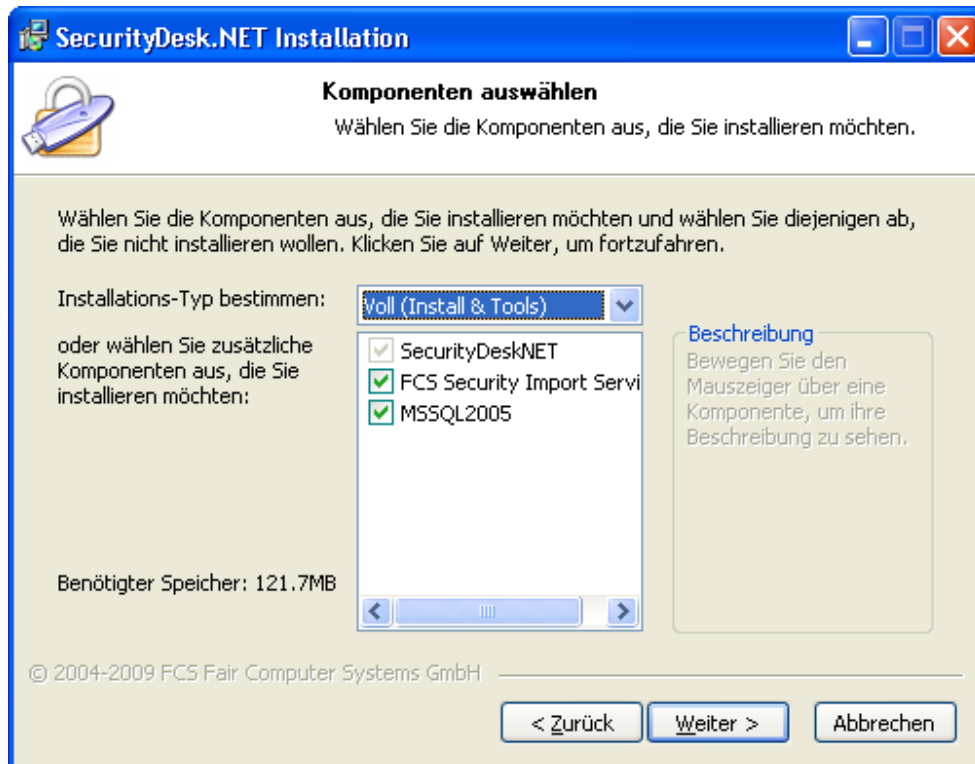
SecurityDesk.NET Installation

Komponenten auswählen

Wählen Sie die Komponenten aus, die Sie installieren möchten.

Wählen Sie die Komponenten aus, die Sie installieren möchten und wählen Sie diejenigen ab, die Sie nicht installieren wollen. Klicken Sie auf Weiter, um fortzufahren.

Installations-Typ bestimmen:

Voll (Install & Tools)

oder wählen Sie zusätzliche Komponenten aus, die Sie installieren möchten:

SecurityDeskNET

FCS Security Import Servi

MSSQL2005

Beschreibung

Bewegen Sie den Mauszeiger über eine Komponente, um ihre Beschreibung zu sehen.

Benötigter Speicher: 121.7MB

© 2004-2009 FCS Fair Computer Systems GmbH

< Zurück

Weiter >

Abbrechen